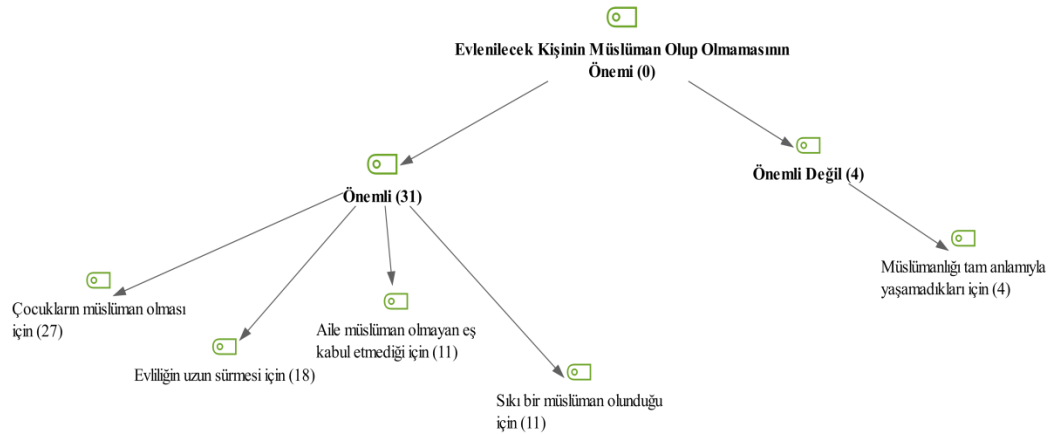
Evlenilecek Kişinin Müslüman Olup Olmamasının Önemi (0)

Önemli (31)

Önemli Değil (4)

Çocukların müslüman olması için (27)

Evliliğin uzun sürmesi için (18)

Aile müslüman olmayan eş kabul etmediği için (11)

Sıkı bir müslüman olunduğu için (11)

Müslümanlığı tam anlamıyla yaşamadıkları için (4)